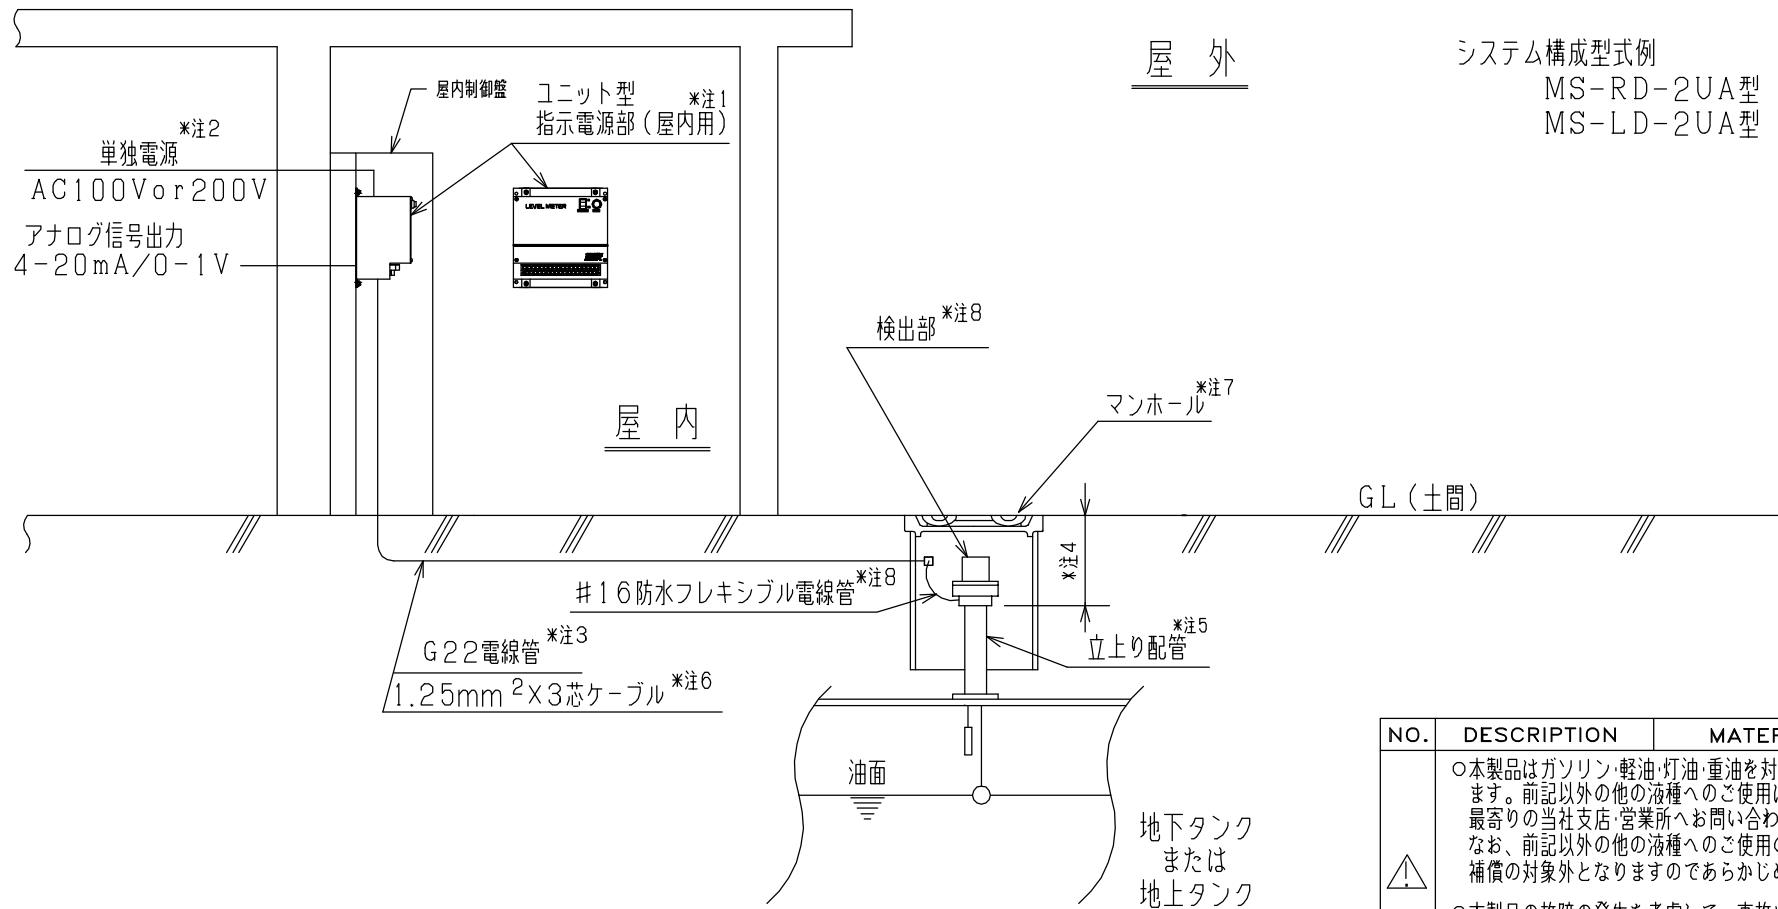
屋 外

システム構成型式例
MS-RD-2UA型
MS-LD-2UA型

屋内制御盤

ユニット型 *注1
指示電源部(屋内用)

*注2
単独電源
AC100Vor200V

アナログ信号出力
4-20mA/0-1V

LEVEL METER

検出部 *注8

屋 内

マンホール *注7

GL(土間)

*注4

#16防水フレキシブル電線管 *注8

G22電線管 *注3

*注5
立上り配管

1.25mm $^2$X3芯ケーブル *注6

油面

地下タンク
または
地上タンク

| NO. | DESCRIPTION | MATE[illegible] |
|---|---|---|
| ⚠ | ○本製品はガソリン・軽油・灯油・重油を対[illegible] ます。前記以外の他の液種へのご使用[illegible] 最寄りの当社支店・営業所へお問い合わ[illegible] なお、前記以外の他の液種へのご使用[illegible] 補償の対象外となりますのであらかじ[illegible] | |

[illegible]